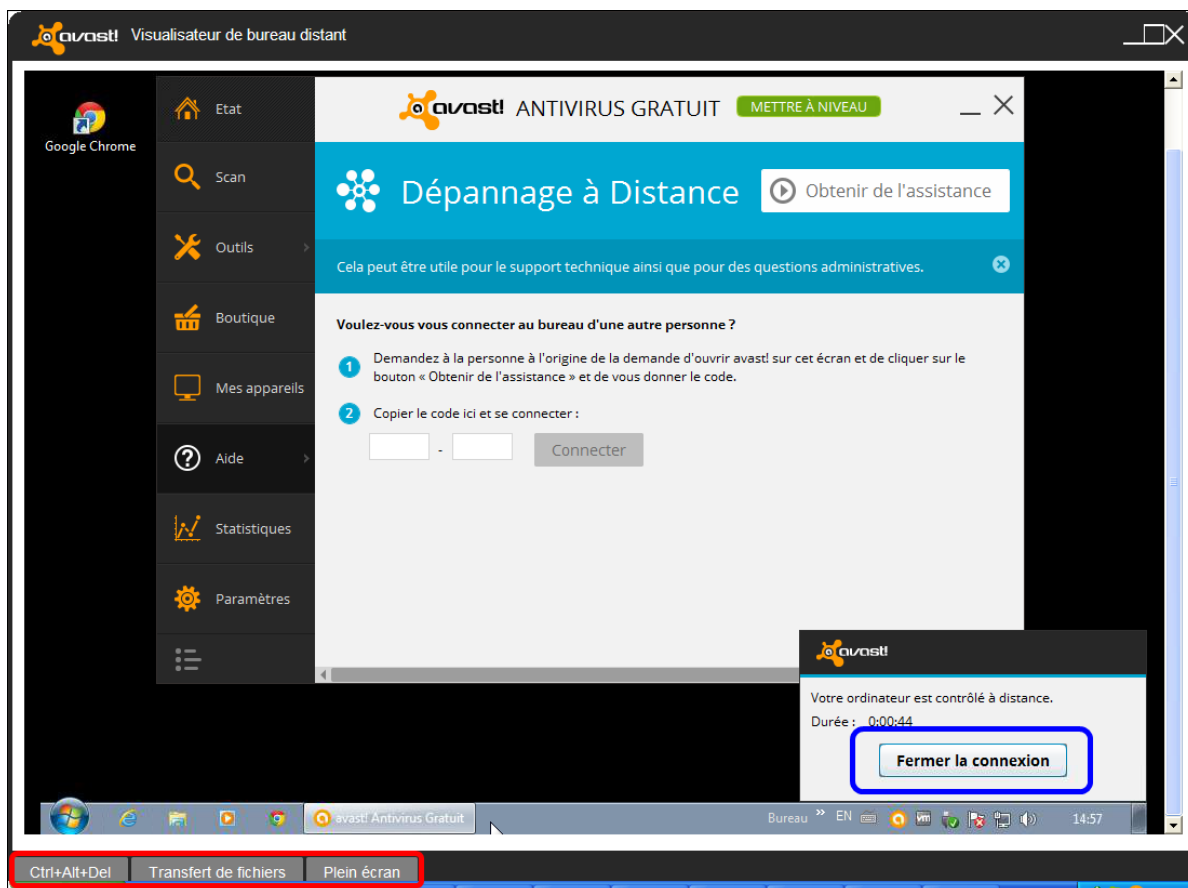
avast! Visualisateur de bureau distant

Google Chrome

Etat
Scan
Outils
Boutique
Mes appareils
Aide
Statistiques
Paramètres

avast! ANTIVIRUS GRATUIT
METTRE À NIVEAU

Dépannage à Distance
Obtenir de l'assistance

Cela peut être utile pour le support technique ainsi que pour des questions administratives.

Voulez-vous vous connecter au bureau d'une autre personne ?

1 Demandez à la personne à l'origine de la demande d'ouvrir avast! sur cet écran et de cliquer sur le bouton « Obtenir de l'assistance » et de vous donner le code.

2 Copier le code ici et se connecter :

-
Connecter

avast!
Votre ordinateur est contrôlé à distance.
Durée : 0:00:44
Fermer la connexion

avast! Antivirus Gratuit
Bureau » EN 14:57

Ctrl+Alt+Del
Transfert de fichiers
Plein écran